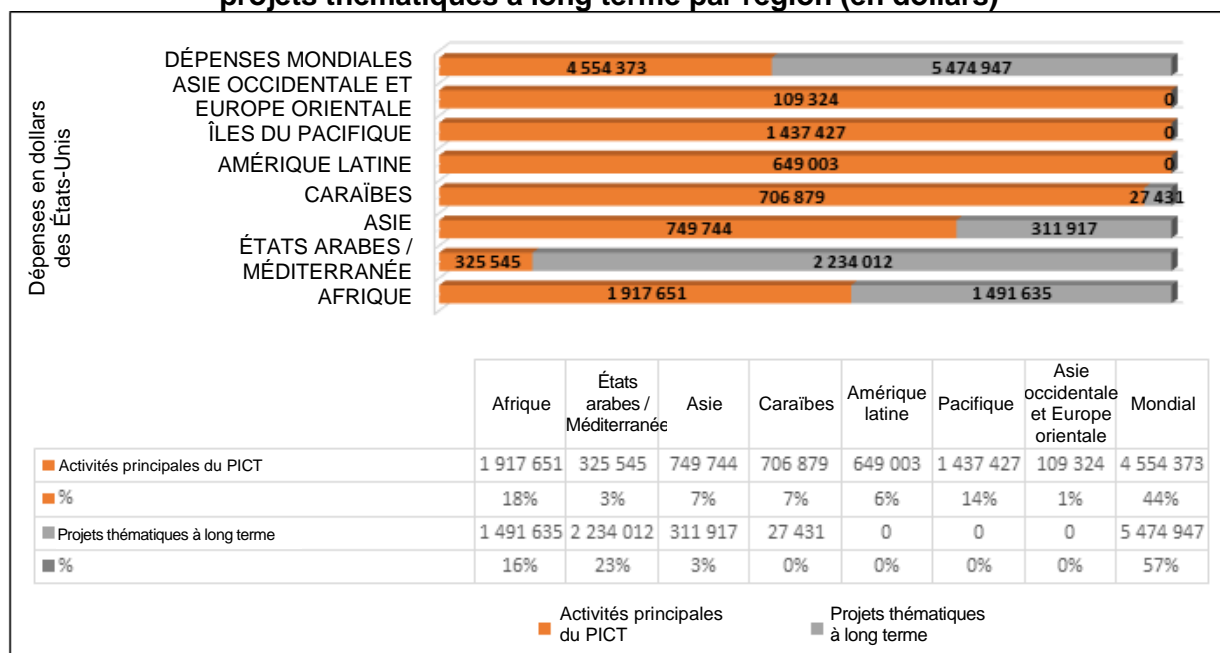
projets thématiques à long terme par région (en dollars)

Dépenses en dollars des États-Unis

DÉPENSES MONDIALES 4 554 373 5 474 947
ASIE OCCIDENTALE ET EUROPE ORIENTALE 109 324 0
ÎLES DU PACIFIQUE 1 437 427 0
AMÉRIQUE LATINE 649 003 0
CARAÏBES 706 879 27 431
ASIE 749 744 311 917
ÉTATS ARABES / MÉDITERRANÉE 325 545 2 234 012
AFRIQUE 1 917 651 1 491 635

| | Afrique | États arabes / Méditerranée | Asie | Caraïbes | Amérique latine | Pacifique | Asie occidentale et Europe orientale | Mondial |
|---|---|---|---|---|---|---|---|---|
| Activités principales du PICT | 1 917 651 | 325 545 | 749 744 | 706 879 | 649 003 | 1 437 427 | 109 324 | 4 554 373 |
| % | 18% | 3% | 7% | 7% | 6% | 14% | 1% | 44% |
| Projets thématiques à long terme | 1 491 635 | 2 234 012 | 311 917 | 27 431 | 0 | 0 | 0 | 5 474 947 |
| % | 16% | 23% | 3% | 0% | 0% | 0% | 0% | 57% |

Activités principales du PICT
Projets thématiques à long terme